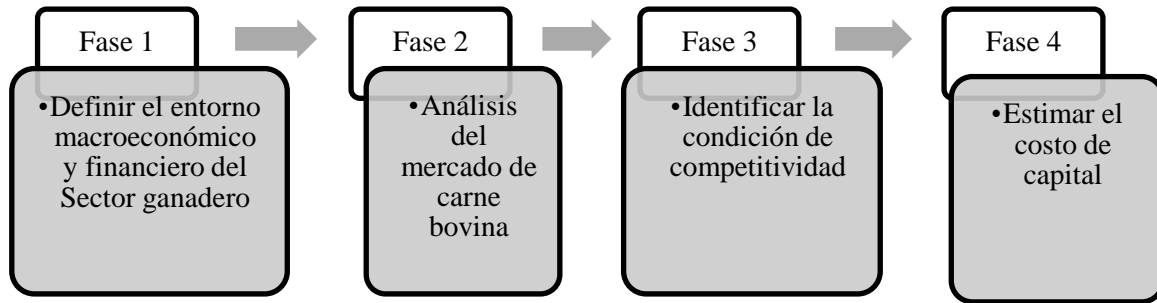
Fase 1

•Definir el entorno macroeconómico y financiero del Sector ganadero

Fase 2

•Análisis del mercado de carne bovina

Fase 3

•Identificar la condición de competitividad

Fase 4

•Estimar el costo de capital